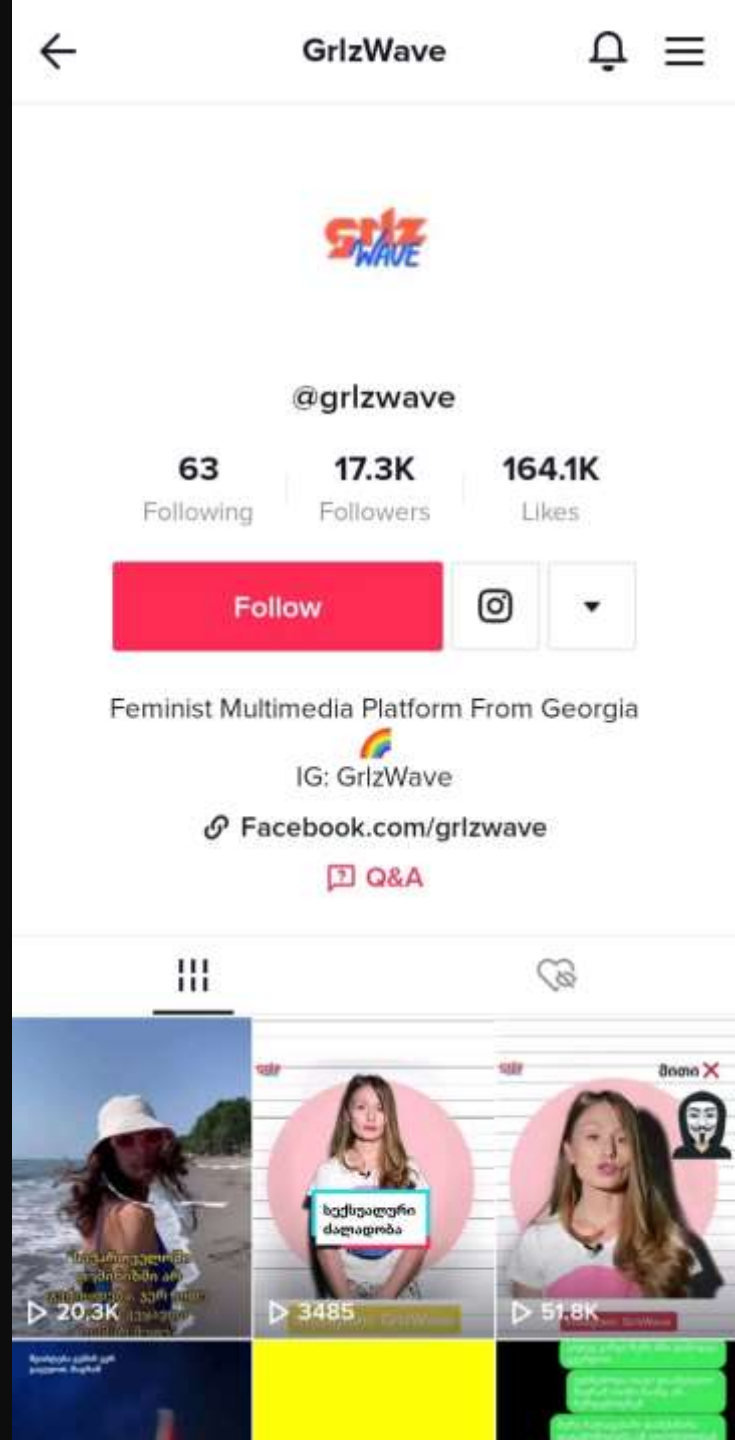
GrlzWave

grlz WAVE

@grlzwave

63 Following | 17.3K Followers | 164.1K Likes

Follow

Feminist Multimedia Platform From Georgia 🌈
IG: GrlzWave

Facebook.com/grlzwave

Q&A

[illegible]
20.3K

სექსუალური ძალადობა
3485

მითი ✕
51.8K

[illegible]